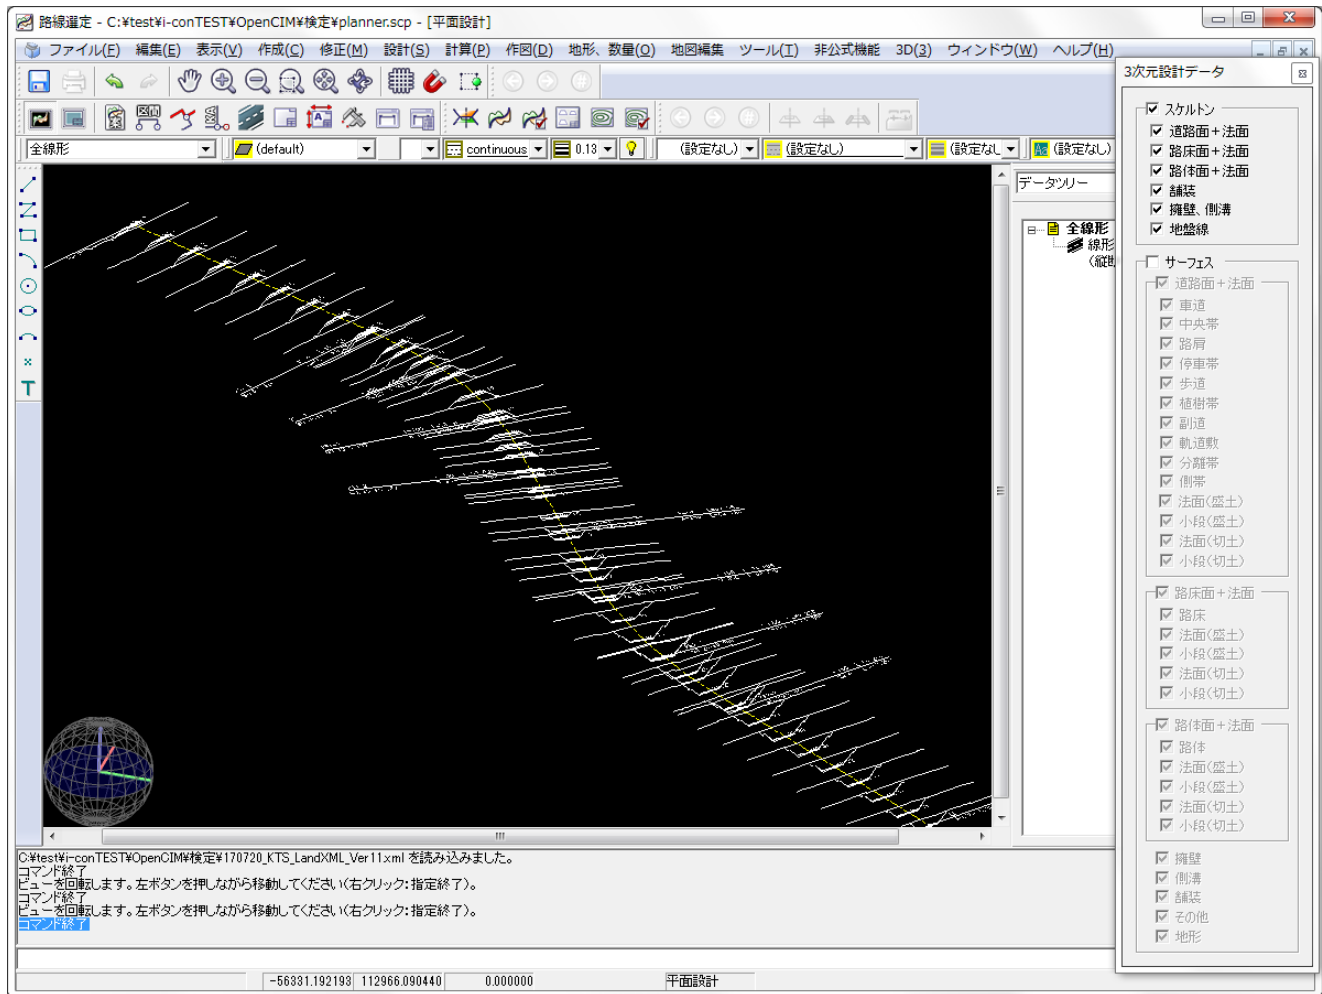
路線選定 - C:¥test¥i-conTEST¥OpenCIM¥検定¥planner.scp - [平面設計]

ファイル(F) 編集(E) 表示(V) 作成(C) 修正(M) 設計(S) 計算(P) 作図(D) 地形、数量(Q) 地図編集 ツール(T) 非公式機能 3D(3) ウィンドウ(W) ヘルプ(H)

全線形 (default) continuous 0.13 (設定なし) (設定なし) (設定なし (設定なし)

データツリー
全線形
線形
(縦

3次元設計データ
スケルトン
道路面＋法面
路床面＋法面
路体面＋法面
舗装
擁壁、側溝
地盤線
サーフェス
道路面＋法面
車道
中央帯
路肩
停車帯
歩道
植樹帯
副道
軌道敷
分離帯
側帯
法面(盛土)
小段(盛土)
法面(切土)
小段(切土)
路床面＋法面
路床
法面(盛土)
小段(盛土)
法面(切土)
小段(切土)
路体面＋法面
路体
法面(盛土)
小段(盛土)
法面(切土)
小段(切土)
擁壁
側溝
舗装
その他
地形

C:¥test¥i-conTEST¥OpenCIM¥検定¥170720_KTS_LandXML_Ver11.xml を読み込みました。
コマンド終了
ビューを回転します。左ボタンを押しながら移動してください(右クリック:指定終了)。
コマンド終了
ビューを回転します。左ボタンを押しながら移動してください(右クリック:指定終了)。
コマンド終了

-56331.192193 112966.090440 0.000000 平面設計